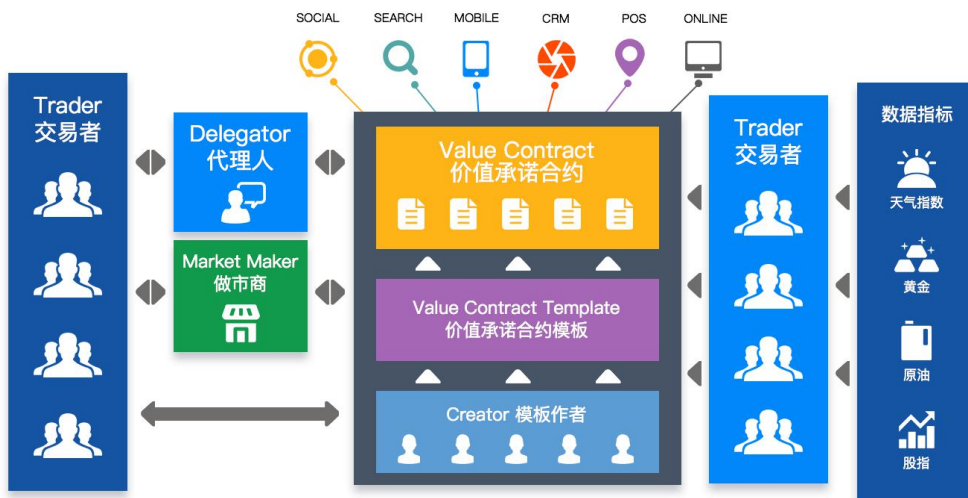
SOCIAL SEARCH MOBILE CRM POS ONLINE

Trader
交易者

Delegator
代理人

Market Maker
做市商

Value Contract
价值承诺合约

Value Contract Template
价值承诺合约模板

Creator 模板作者

Trader
交易者

数据指标

天气指数

黄金

原油

股指